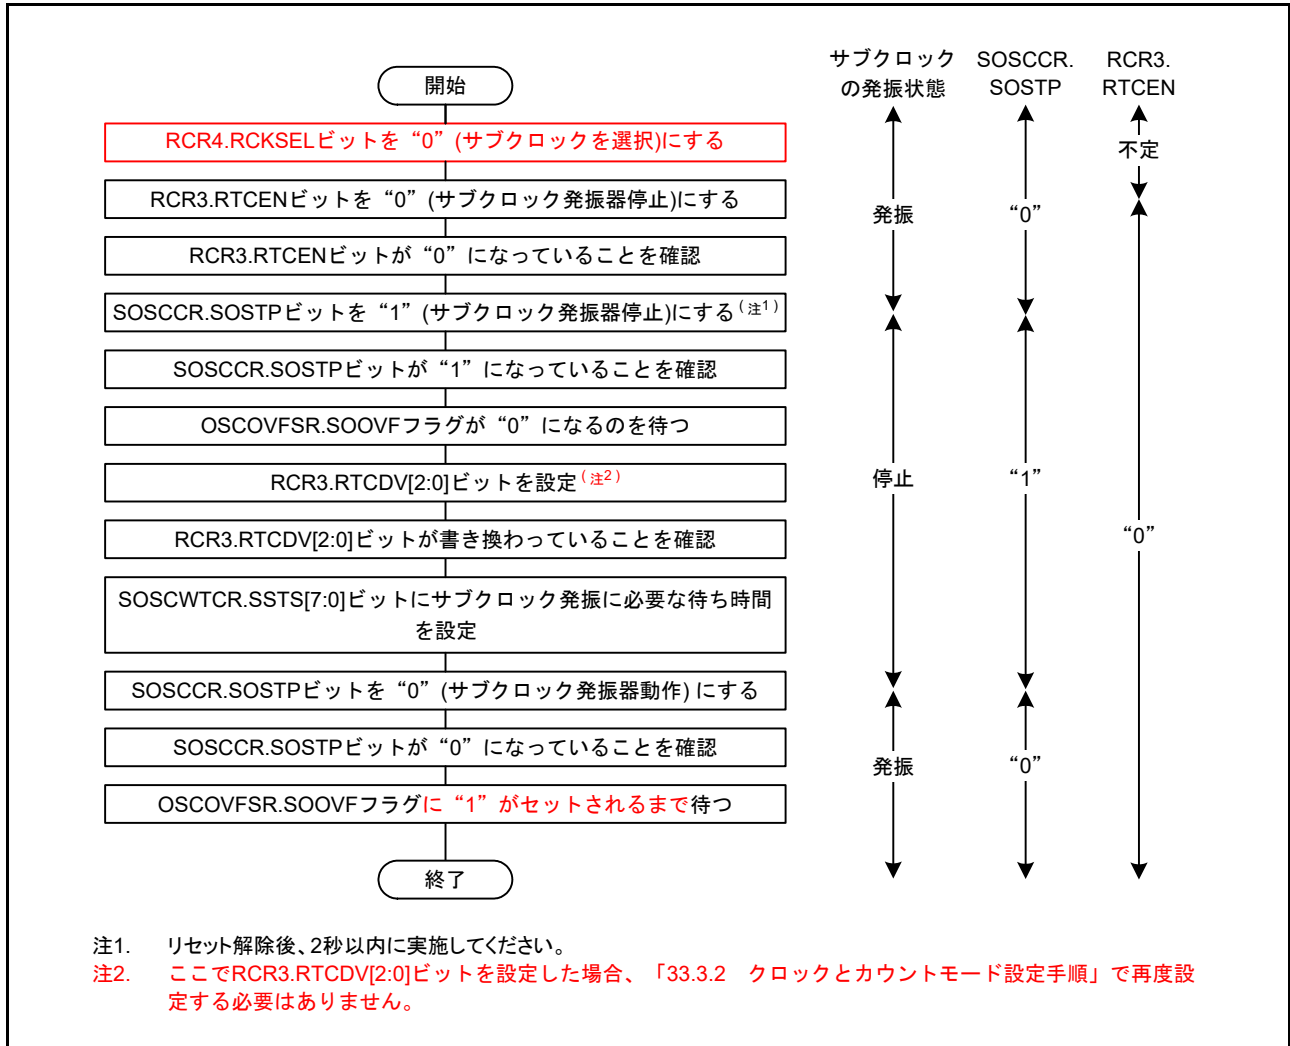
開始

RCR4.RCKSELビットを“0”(サブクロックを選択)にする

RCR3.RTCENビットを“0”(サブクロック発振器停止)にする

RCR3.RTCENビットが“0”になっていることを確認

SOSCCR.SOSTPビットを“1”(サブクロック発振器停止)にする（注1）

SOSCCR.SOSTPビットが“1”になっていることを確認

OSCOVFSR.SOOVFフラグが“0”になるのを待つ

RCR3.RTCDV[2:0]ビットを設定（注2）

RCR3.RTCDV[2:0]ビットが書き換わっていることを確認

SOSCWTCR.SSTS[7:0]ビットにサブクロック発振に必要な待ち時間を設定

SOSCCR.SOSTPビットを“0”(サブクロック発振器動作) にする

SOSCCR.SOSTPビットが“0”になっていることを確認

OSCOVFSR.SOOVFフラグに“1”がセットされるまで待つ

終了

サブクロックの発振状態

発振

停止

発振

SOSCCR. SOSTP

“0”

“1”

“0”

RCR3. RTCEN

不定

“0”

注1. リセット解除後、2秒以内に実施してください。
注2. ここでRCR3.RTCDV[2:0]ビットを設定した場合、「33.3.2 クロックとカウントモード設定手順」で再度設定する必要はありません。